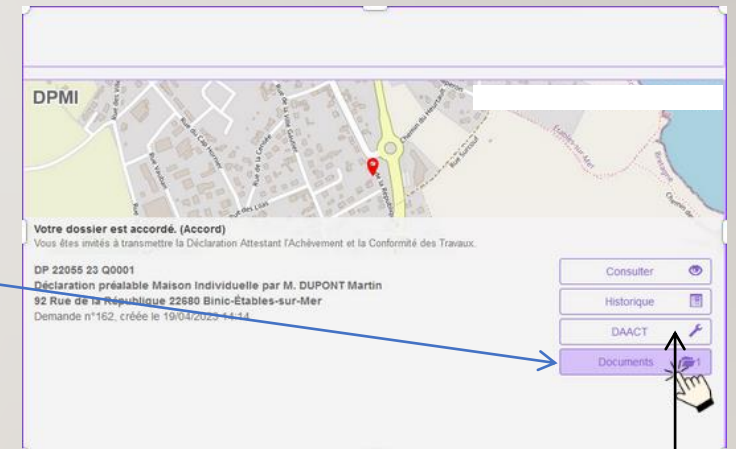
DPMI

Rue des Lilas

Chemin du Heurtault

Votre dossier est accordé. (Accord)
Vous êtes invités à transmettre la Déclaration Attestant l'Achèvement et la Conformité des Travaux.

DP 22055 23 Q0001
Déclaration préalable Maison Individuelle par M. DUPONT Martin
92 Rue de la République 22680 Binic-Étables-sur-Mer
Demande n°162, créée le 19/04/2023 14:14

Consulter

Historique

DAACT

Documents